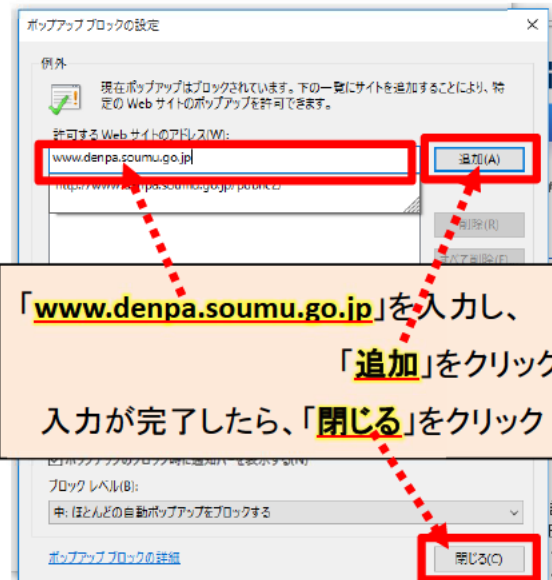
ポップアップ ブロックの設定

例外

現在ポップアップはブロックされています。下の一覧にサイトを追加することにより、特定の Web サイトのポップアップを許可できます。

許可する Web サイトのアドレス(W):

www.denpa.soumu.go.jp

追加(A)

削除(R)

すべて削除(E)

「www.denpa.soumu.go.jp」を入力し、

「追加」をクリック

入力が完了したら、「閉じる」をクリック

ブロック レベル(B):

中: ほとんどの自動ポップアップをブロックする

ポップアップ ブロックの詳細

閉じる(C)